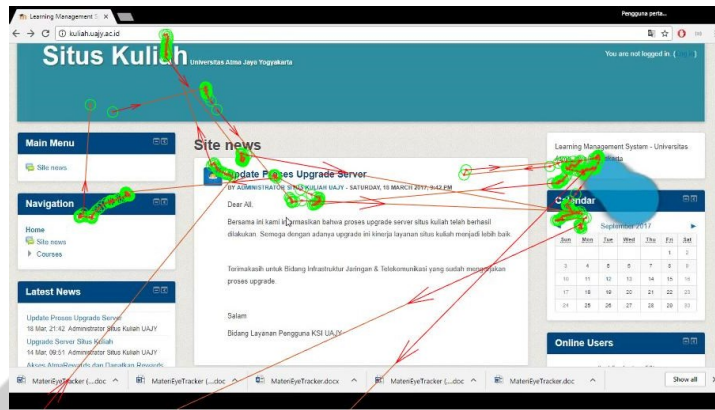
Learning Management S ×

Pengguna perta...

kuliah.uajy.ac.id

Situs Kuliah Universitas Atma Jaya Yogyakarta

You are not logged in. (

Main Menu

Site news

Navigation

Home

Site news

Courses

Latest News

Update Proses Upgrade Server

18 Mar, 21:42 Administrator Situs Kuliah UAJY

Upgrade Server Situs Kuliah

14 Mar, 09:51 Administrator Situs Kuliah UAJY

Akses AtmaRewards dan Dapatkan Rewards

Site news

Update Proses Upgrade Server

BY ADMINISTRATOR SITUS KULIAH UAJY - SATURDAY, 18 MARCH 2017, 9:42 PM

Dear All,

Bersama ini kami informasikan bahwa proses upgrade server situs kuliah telah berhasil dilakukan. Semoga dengan adanya upgrade ini kinerja layanan situs kuliah menjadi lebih baik.

Terimakasih untuk Bidang Infrastruktur Jaringan & Telekomunikasi yang sudah menyiapkan proses upgrade.

Salam

Bidang Layanan Pengguna KSI UAJY

Learning Management System - Universitas Atma Jaya Yogyakarta

Calendar

September 2017

| Sun | Mon | Tue | Wed | Thu | Fri | Sat |
|---|---|---|---|---|---|---|
| | | | | | 1 | 2 |
| 3 | 4 | 5 | 6 | 7 | 8 | 9 |
| 10 | 11 | 12 | 13 | 14 | 15 | 16 |
| 17 | 18 | 19 | 20 | 21 | 22 | 23 |
| 24 | 25 | 26 | 27 | 28 | 29 | 30 |

Online Users

MateriEyeTracker (....doc ^ MateriEyeTracker (....doc ^ MateriEyeTracker.docx ^ MateriEyeTracker (....doc ^ MateriEyeTracker.doc ^ Show all